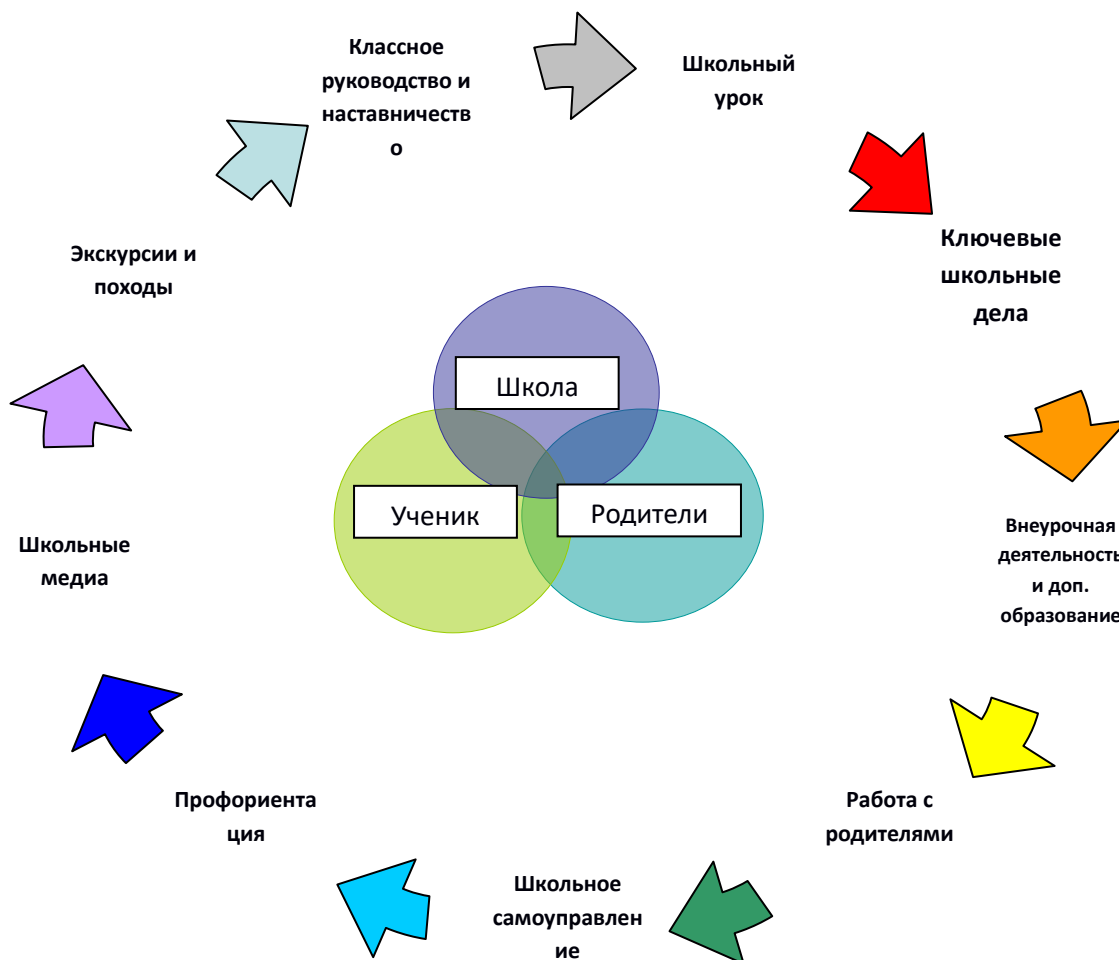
Классное руководство и наставничеств о

Школьный урок

Ключевые школьные дела

Внеурочная деятельность и доп. образование

Работа с родителями

Школьное самоуправлен ие

Профориента ция

Школьные медиа

Экскурсии и походы

Школа

Ученик

Родители